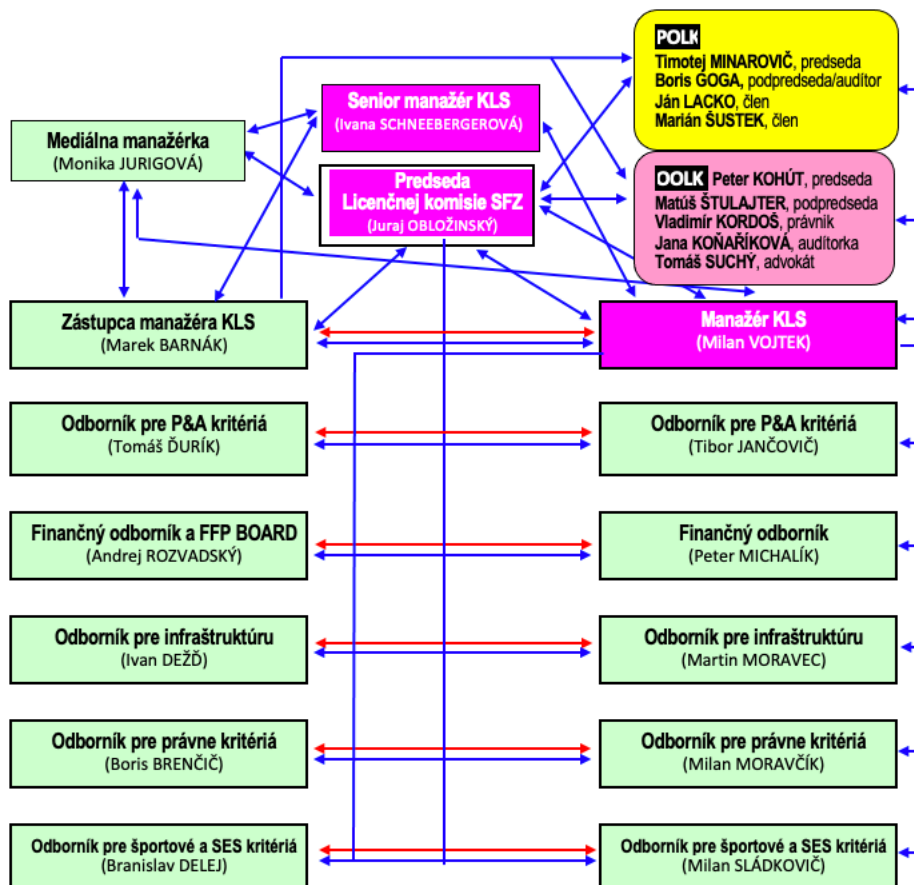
POLK
Timotej MINAROVIČ, predseda
Boris GOGA, podpredseda/audítor
Ján LACKO, člen
Marián ŠUSTEK, člen

Senior manažér KLS
(Ivana SCHNEEBERGEROVÁ)

Mediálna manažérka
(Monika JURIGOVÁ)

Predseda
Licenčnej komisie SFZ
(Juraj OBLOŽINSKÝ)

DOLK Peter KOHÚT, predseda
Matúš ŠTULAJTER, podpredseda
Vladimír KORDOŠ, právnik
Jana KOŇAŘÍKOVÁ, audítorka
Tomáš SUCHÝ, advokát

Zástupca manažéra KLS
(Marek BARNÁK)

Manažér KLS
(Milan VOJTEK)

Odborník pre P&A kritériá
(Tomáš ĎURÍK)

Odborník pre P&A kritériá
(Tibor JANČOVIČ)

Finančný odborník a FFP BOARD
(Andrej ROZVADSKÝ)

Finančný odborník
(Peter MICHALÍK)

Odborník pre infraštruktúru
(Ivan DEŽĎ)

Odborník pre infraštruktúru
(Martin MORAVEC)

Odborník pre právne kritériá
(Boris BRENČIČ)

Odborník pre právne kritériá
(Milan MORAVČÍK)

Odborník pre športové a SES kritériá
(Branislav DELEJ)

Odborník pre športové a SES kritériá
(Milan SLÁDKOVIČ)